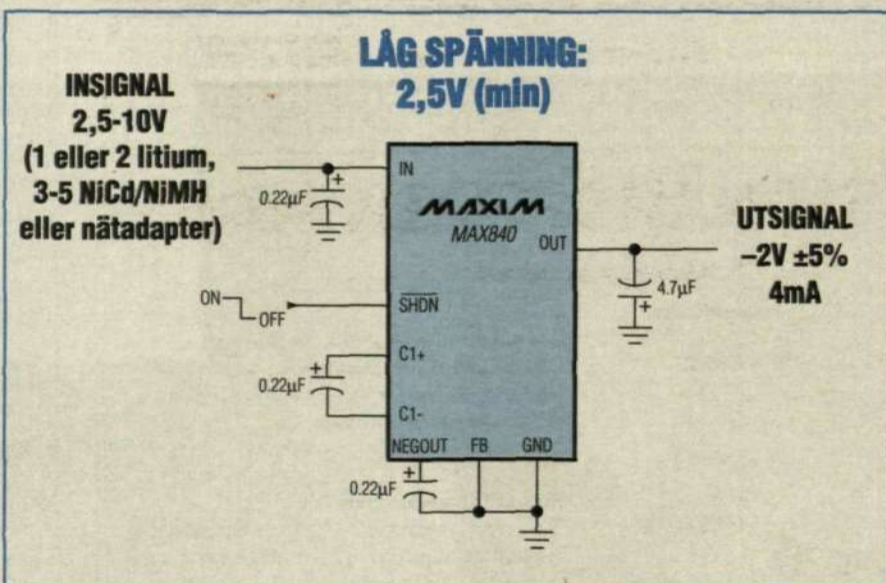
LÅG SPÄNNING:
2,5V (min)

INSIGNAL
2,5-10V
(1 eller 2 litium,
3-5 NiCd/NiMH
eller nätadapter)

0.22μF

IN

MAXIM
MAX840

OUT

4.7μF

UTSIGNAL
–2V ±5%
4mA

ON
OFF

$\overline{SHDN}$

C1+

0.22μF

C1-

NEGOUT FB GND

0.22μF